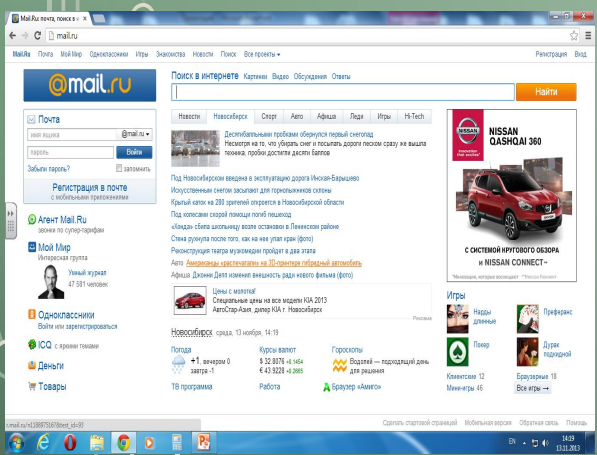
Mail.Ru: почта, поиск в и...

mail.ru

Mail.Ru Почта Мой Мир Одноклассники Игры Знакомства Новости Поиск Все проекты

Регистрация Вход

@mail.ru

Поиск в интернете Картинки Видео Обсуждения Ответы

Найти

Почта

имя ящика @mail.ru

пароль Войти

Забыли пароль? запомнить

Регистрация в почте
с мобильным приложением

Агент Mail.Ru
звонки по супер-тарифам

Мой Мир
Интересная группа

Умный журнал
47 581 человек

Одноклассники
Войти или зарегистрироваться

ICQ с живыми темами

Деньги

Товары

Новости Новосибирск Спорт Авто Афиша Леди Игры Hi-Tech

Десятибалльными пробками обернулся первый снегопад
Несмотря на то, что убирать снег и посыпать дороги песком сразу же вышла техника, пробки достигли десяти баллов

Под Новосибирском введена в эксплуатацию дорога Инская-Барышево

Искусственным снегом засыпают для горнолыжников склоны

Крытый каток на 280 зрителей откроется в Новосибирской области

Под колесами скорой помощи погиб пешеход

«Хонда» сбила школьницу возле остановки в Ленинском районе

Стена руккула после того, как на нее упал кран (фото)

Реконструкция театра музкомедии пройдет в два этапа

Авто Американцы «расплачатали» на 3D-принтере гибридный автомобиль

Афиша Джонни Депп изменил внешность ради нового фильма (фото)

Цены с молотка!
Специальные цены на все модели KIA 2013
АвтоСтар-Азия, дилер KIA г. Новосибирск

Реклама

Новосибирск среда, 13 ноября, 14:19

Погода
+1, вечером 0
завтра -1

Курсы валют
$ 32.8076 +0.1494
€ 43.9228 +0.2065

Гороскопы
Водолей — подходящий день для решения

ТВ программа

Работа

Браузер «Амиго»

NISSAN
QASHQAI 360

С СИСТЕМОЙ КРУГОВОГО ОБЗОРА
И NISSAN CONNECT

Игры

Нарды длинные

Преферанс

Покер

Дурак подкидной

Клиентские 12

Мини-игры 46

Браузерные 18

Все игры

Сделать стартовой страницей Мобильная версия Обратная связь Помощь

EN 14:19 13.11.2013